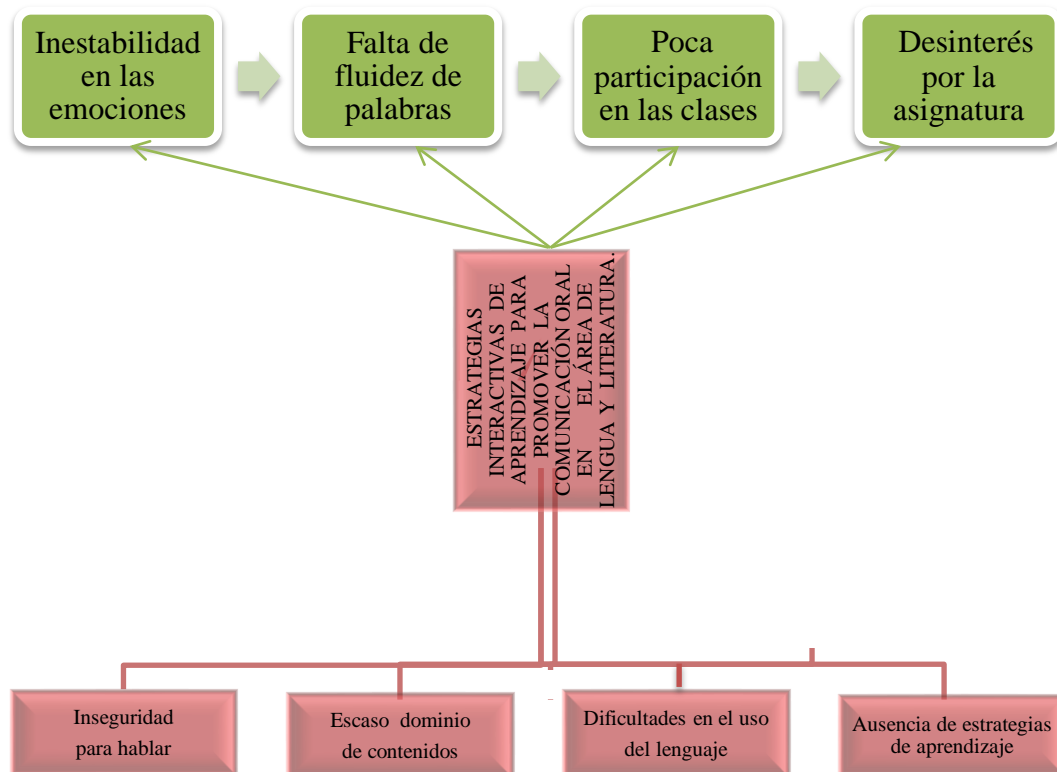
Inestabilidad en las emociones

Falta de fluidez de palabras

Poca participación en las clases

Desinterés por la asignatura

ESTRATEGIAS INTERACTIVAS DE APRENDIZAJE PARA PROMOVER LA COMUNICACIÓN ORAL EN EL ÁREA DE LENGUA Y LITERATURA.

Inseguridad para hablar

Escaso dominio de contenidos

Dificultades en el uso del lenguaje

Ausencia de estrategias de aprendizaje